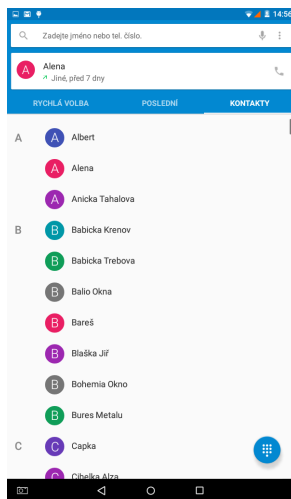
14:56

Zadejte jméno nebo tel. číslo.

A Alena
↗ Jiné, před 7 dny

RYCHLÁ VOLBA POSLEDNÍ KONTAKTY

A
A Albert
A Alena
A Anicka Tahalova
B
B Babicka Krenov
B Babicka Trebova
B Balio Okna
B Bareš
B Blaška Jiř
B Bohemia Okno
B Bures Metalu
C
C Capka
C Cihelka Alza